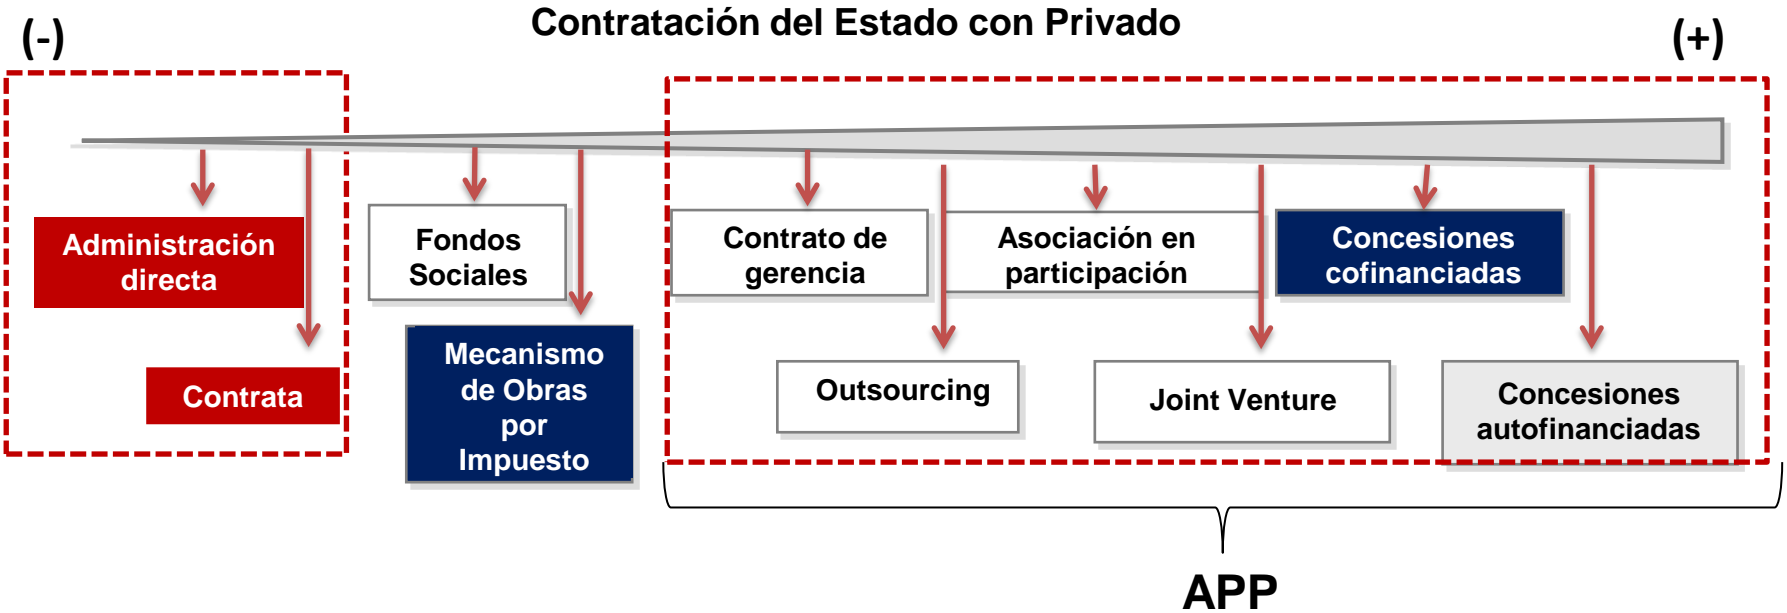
(-)

Contratación del Estado con Privado

(+)

Administración directa

Contrata

Fondos Sociales

Mecanismo de Obras por Impuesto

Contrato de gerencia

Asociación en participación

Concesiones cofinanciadas

Outsourcing

Joint Venture

Concesiones autofinanciadas

APP